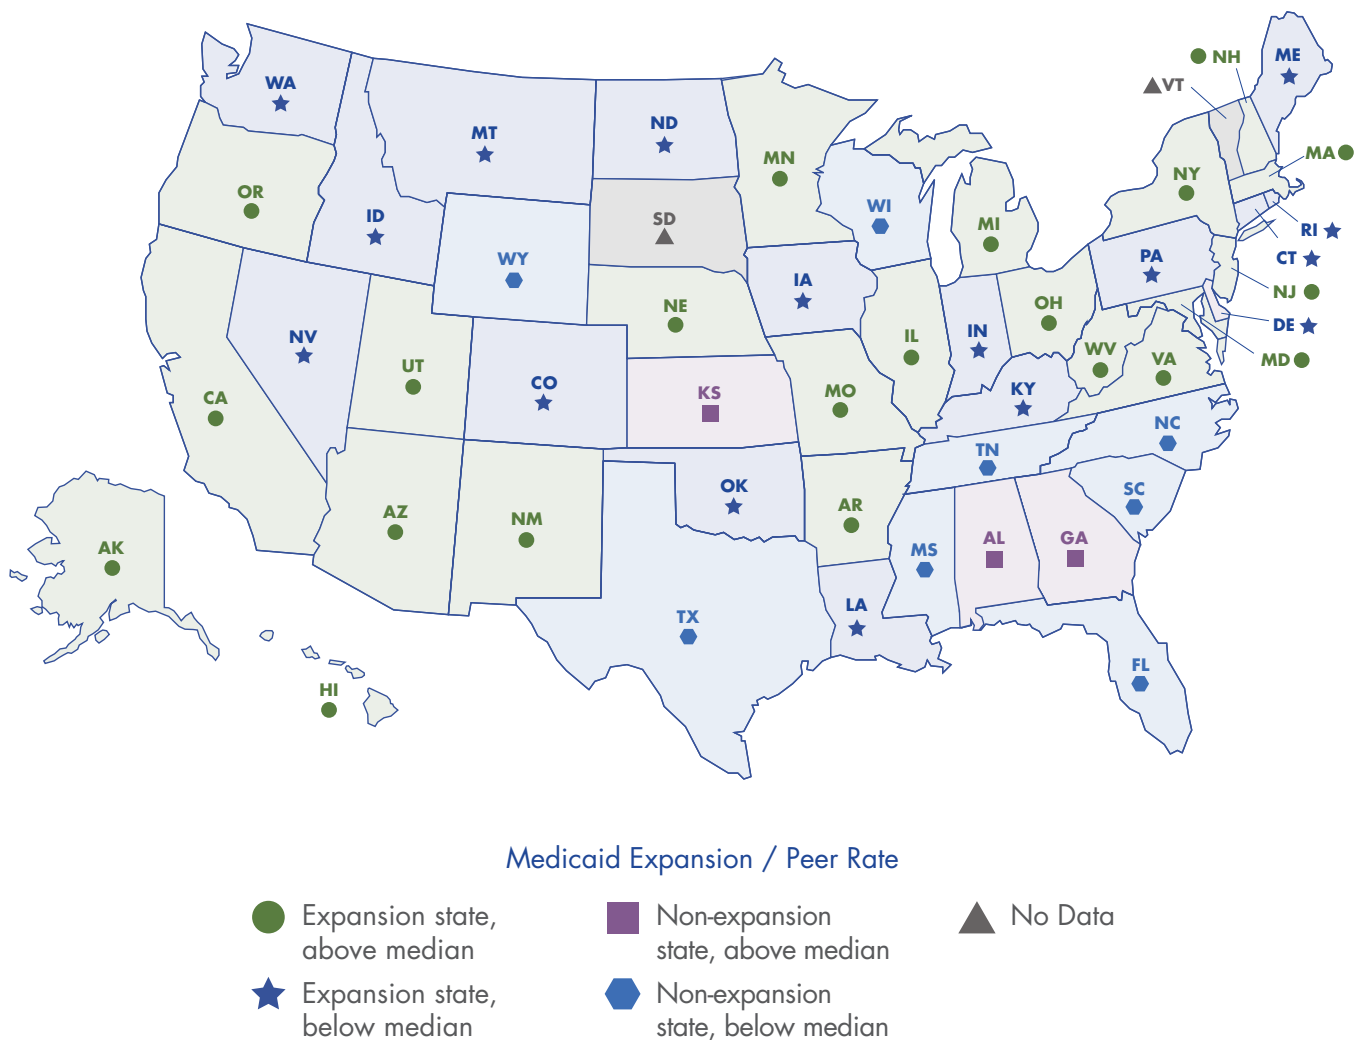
NH
ME
VT
WA
MT
ND
MN
MA
NY
OR
ID
SD
WI
MI
RI
CT
WY
IA
PA
NJ
NE
OH
NV
IL
IN
DE
UT
CO
WV
VA
MD
CA
KS
MO
KY
NC
TN
OK
AR
SC
AZ
NM
MS
AL
GA
AK
TX
LA
FL
HI

Medicaid Expansion / Peer Rate

Expansion state, above median

Non-expansion state, above median

No Data

Expansion state, below median

Non-expansion state, below median